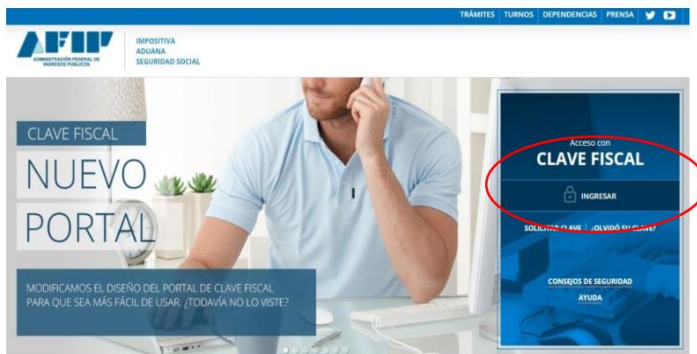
TRÁMITES | TURNOS | DEPENDENCIAS | PRENSA

AFIP
ADMINISTRACIÓN FEDERAL DE INGRESOS PÚBLICOS

IMPOSITIVA
ADUANA
SEGURIDAD SOCIAL

CLAVE FISCAL
NUEVO
PORTAL

MODIFICAMOS EL DISEÑO DEL PORTAL DE CLAVE FISCAL PARA QUE SEA MÁS FÁCIL DE USAR. ¿TODAVÍA NO LO VISTE?

Acceso con
CLAVE FISCAL

INGRESAR

SOLICITAR CLAVE | ¿OLVIDÓ SU CLAVE?

CONSEJOS DE SEGURIDAD
AYUDA